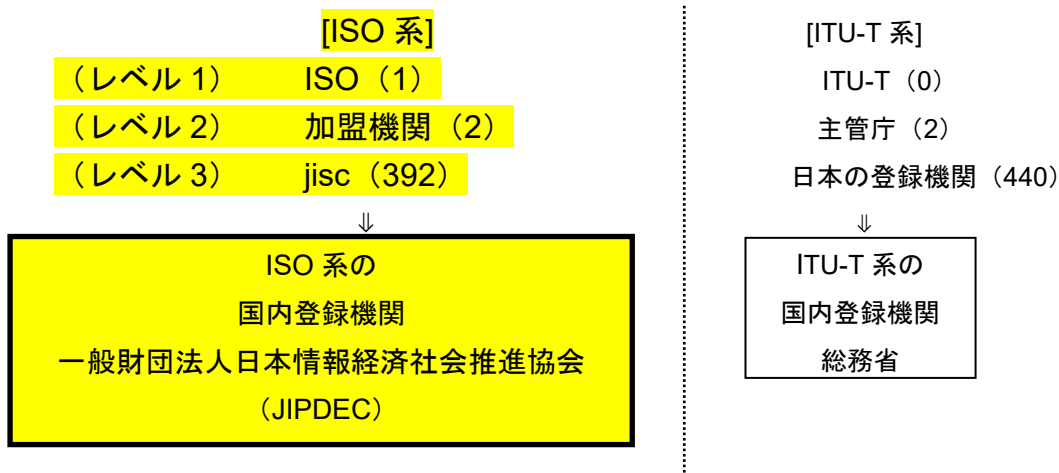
[ISO 系]

（レベル 1）　ISO（1）

（レベル 2）　加盟機関（2）

（レベル 3）　jisc（392）

⇓

ISO 系の
国内登録機関
一般財団法人日本情報経済社会推進協会
（JIPDEC）

[ITU-T 系]

ITU-T（0）

主管庁（2）

日本の登録機関（440）

⇓

ITU-T 系の
国内登録機関
総務省